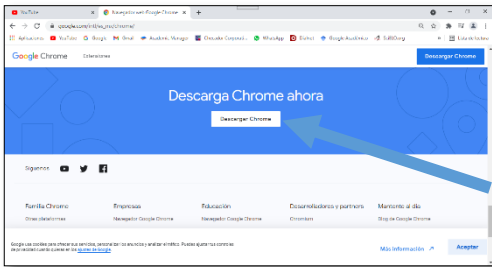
YouTube
Navegador web Google Chrome
google.com/intl/es_es/chrome/
Aplicaciones YouTube Google Gmail Academic Manager Orquesta Corporati... WhatsApp Duolingo Google Académico SoftGuru Lista de lectura

Google Chrome Extensiones Descargar Chrome

Descarga Chrome ahora

Descargar Chrome

Síguenos

Familia Chrome
Otras plataformas

Empresas
Navegador Google Chrome

Educación
Navegador Google Chrome

Desarrolladores y partners
Chromium

Mantente al día
Blog de Google Chrome

Google usa cookies para ofrecer sus servicios, personalizar los anuncios y analizar el tráfico. Puedes ajustar tus controles de privacidad cuando quieras en los ajustes de Google.

Más información

Aceptar